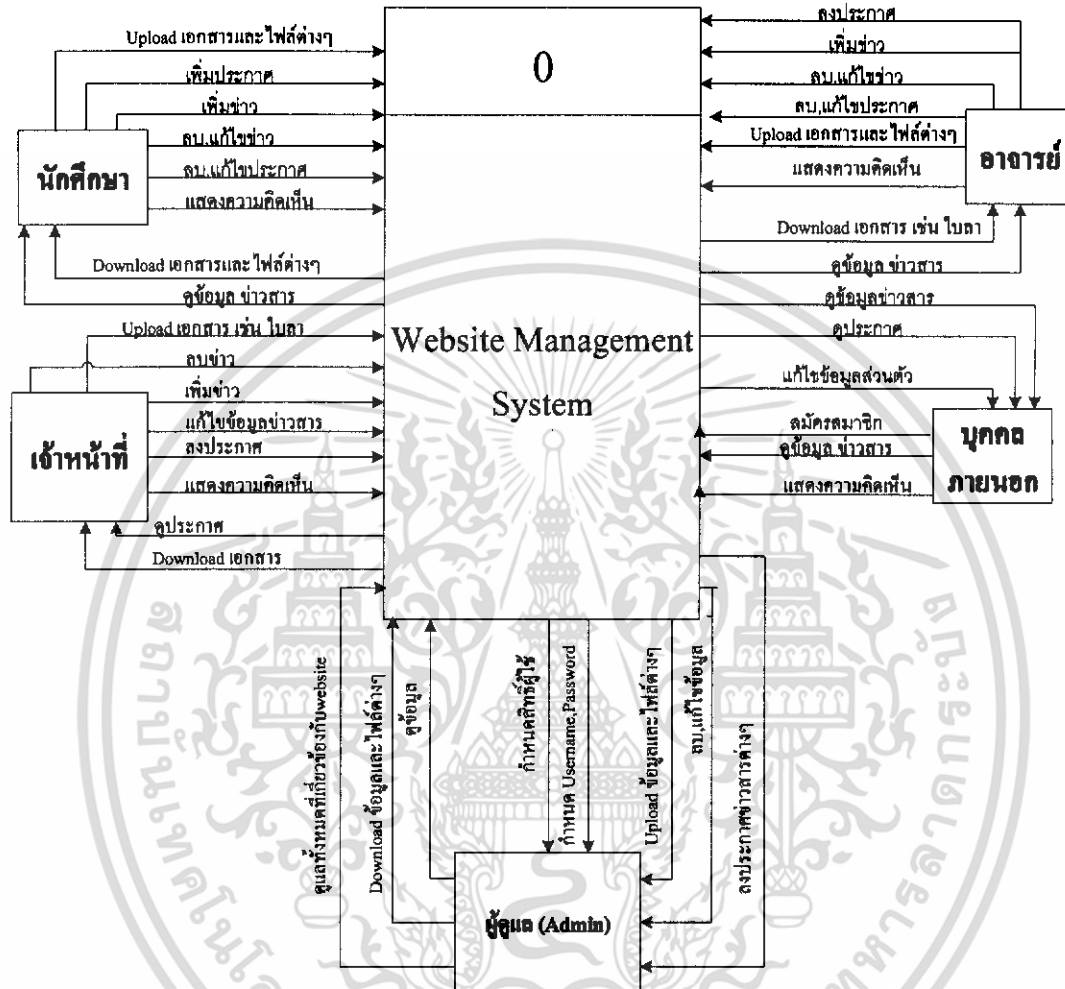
0

Website Management System

นักศึกษา

Upload เอกสารและไฟล์ต่างๆ
เพิ่มประกาศ
เพิ่มข่าว
ลบ,แก้ไขข่าว
ลบ,แก้ไขประกาศ
แสดงความคิดเห็น
Download เอกสารและไฟล์ต่างๆ
ดูข้อมูล ข่าวสาร

เจ้าหน้าที่

Upload เอกสาร เช่น ใบลา
ลบข่าว
เพิ่มข่าว
แก้ไขข้อมูลข่าวสาร
ลงประกาศ
แสดงความคิดเห็น
ดูประกาศ
Download เอกสาร

อาจารย์

ลงประกาศ
เพิ่มข่าว
ลบ,แก้ไขข่าว
ลบ,แก้ไขประกาศ
Upload เอกสารและไฟล์ต่างๆ
แสดงความคิดเห็น
Download เอกสาร เช่น ใบลา
ดูข้อมูล ข่าวสาร

บุคคล ภายนอก

ดูข้อมูลข่าวสาร
ดูประกาศ
แก้ไขข้อมูลส่วนตัว
สมัครสมาชิก
ดูข้อมูล ข่าวสาร
แสดงความคิดเห็น

ผู้ดูแล (Admin)

ดูแลทั้งหมดที่เกี่ยวข้องกับwebsite
Download ข้อมูลและไฟล์ต่างๆ
ดูข้อมูล
กำหนดสิทธิ์ผู้ใช้
กำหนด Username,Password
Upload ข้อมูลและ ไฟล์ต่างๆ
ลบ,แก้ไขข้อมูล
ลงประกาศข่าวสารต่างๆ